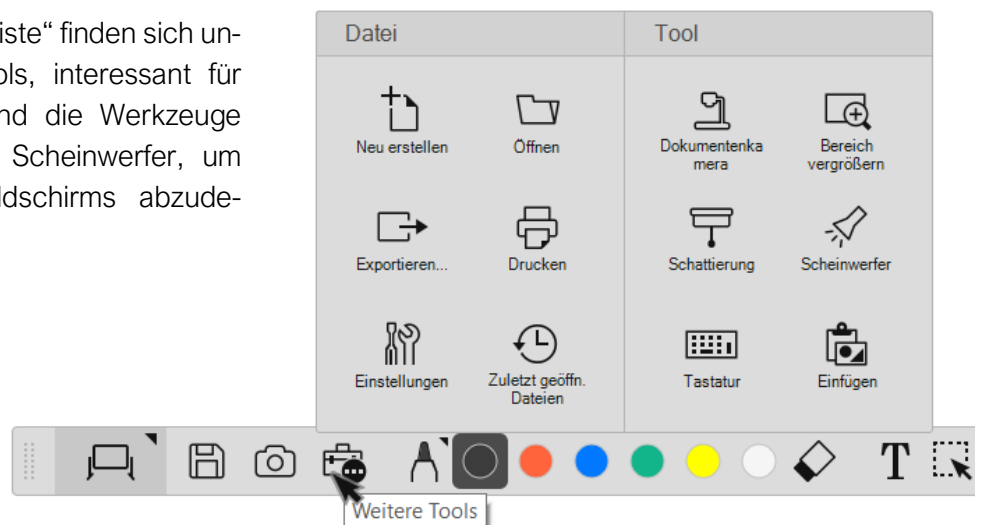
iste“ finden sich unols, interessant für nd die Werkzeuge Scheinwerfer, um ldschirms abzude-

Datei

Neu erstellen

Öffnen

Exportieren...

Drucken

Einstellungen

Zuletzt geöffn. Dateien

Tool

Dokumentenkamera

Bereich vergrößern

Schattierung

Scheinwerfer

Tastatur

Einfügen

Weitere Tools